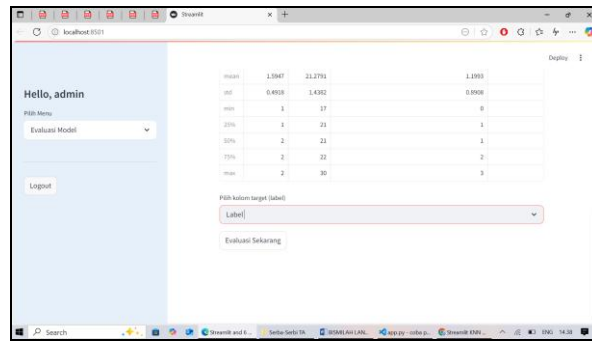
Streamlit

localhost:8501

Deploy

Hello, admin

Pilih Menu

Evaluasi Model

Logout

| | | | |
|---|---|---|---|
| mean | 1.5947 | 21.2791 | 1.1993 |
| std | 0.4916 | 1.4382 | 0.9908 |
| min | 1 | 17 | 0 |
| 25% | 1 | 21 | 1 |
| 50% | 2 | 21 | 1 |
| 75% | 2 | 22 | 2 |
| max | 2 | 30 | 3 |

Pilih kolom target (label)

Label

Evaluasi Sekarang

Search

Streamlit and 6...

Serba-Serbi TA

BISMILLAH LANL...

app.py - coba p...

Streamlit KNN...

ENG 14:38